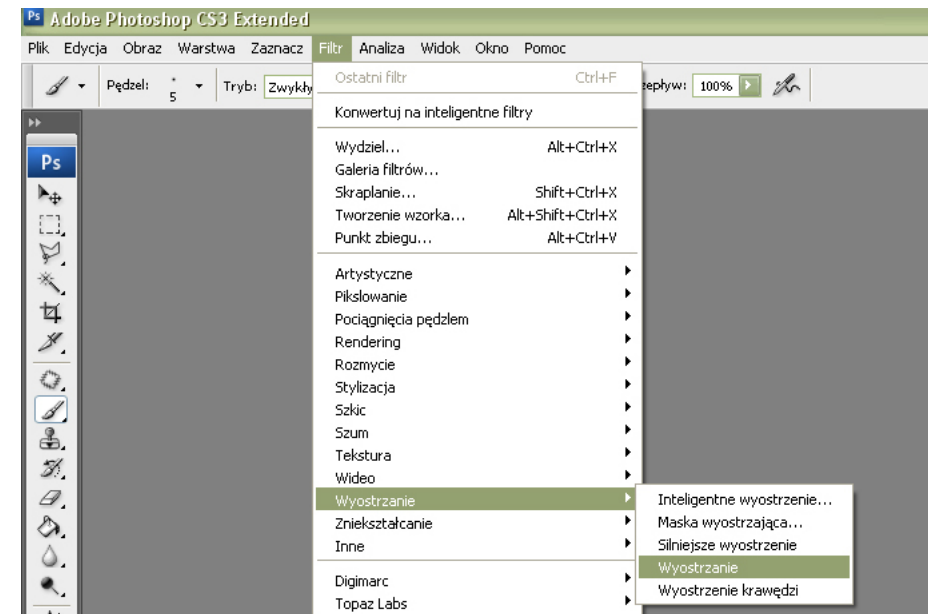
Ps Adobe Photoshop CS3 Extended

Plik Edycja Obraz Warstwa Zaznacz Filtr Analiza Widok Okno Pomoc

Pędzel: 5 Tryb: Zwykły

Przepływ: 100%

Ps

Ostatni filtr Ctrl+F

Konwertuj na inteligentne filtry

Wydziel... Alt+Ctrl+X
Galeria filtrów...
Skraplanie... Shift+Ctrl+X
Tworzenie wzorka... Alt+Shift+Ctrl+X
Punkt zbiegu... Alt+Ctrl+V

Artystyczne
Pikslowanie
Pociągnięcia pędzlem
Rendering
Rozmycie
Stylizacja
Szkic
Szum
Tekstura
Wideo
Wyostrzanie
Zniekształcanie
Inne

Digimarc
Topaz Labs

Inteligentne wyostrzenie...
Maska wyostrzająca...
Silniejsze wyostrzenie
Wyostrzanie
Wyostrzenie krawędzi